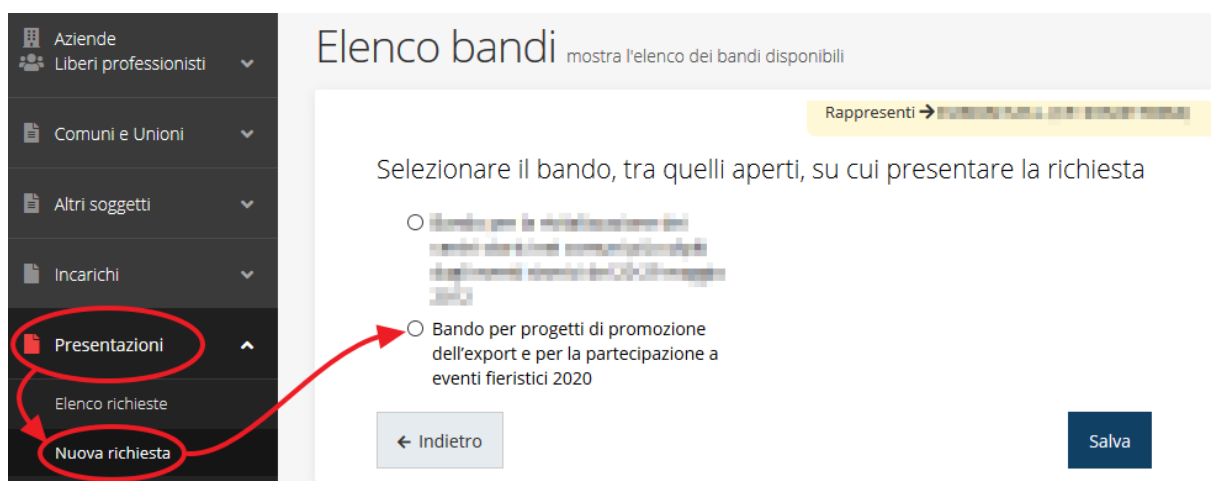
Aziende
Liberi professionisti

Comuni e Unioni

Altri soggetti

Incarichi

Presentazioni

Elenco richieste

Nuova richiesta

Elenco bandi mostra l'elenco dei bandi disponibili

Rappresenti → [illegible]

Selezionare il bando, tra quelli aperti, su cui presentare la richiesta

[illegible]

Bando per progetti di promozione dell'export e per la partecipazione a eventi fieristici 2020

← Indietro

Salva